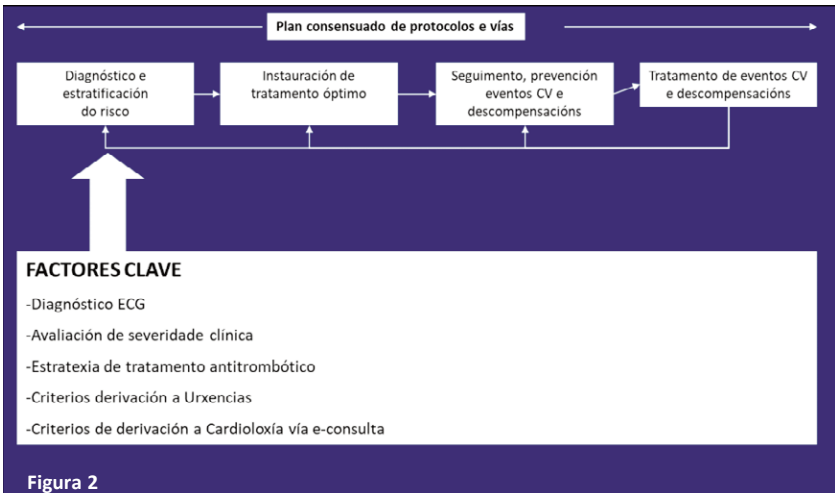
Plan consensuado de protocolos e vías

Diagnóstico e estratificación do risco

Instauración de tratamento óptimo

Seguimento, prevención eventos CV e descompensacións

Tratamento de eventos CV e descompensacións

FACTORES CLAVE

-Diagnóstico ECG

-Avaliación de severidade clínica

-Estratexia de tratamento antitrombótico

-Criterios derivación a Urxencias

-Criterios de derivación a Cardioloxía vía e-consulta

Figura 2